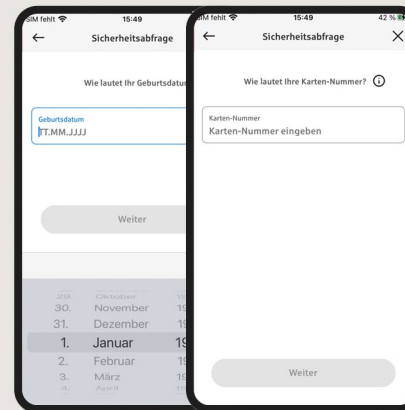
SIM fehlt 15:49
←
Sicherheitsabfrage

Wie lautet Ihr Geburtsdatum

Geburtsdatum
TT.MM.JJJJ

Weiter

29. Oktober 19
30. November 19
31. Dezember 19
1. Januar 19
2. Februar 19
3. März 19
4. April

SIM fehlt 15:49 42 %
←
Sicherheitsabfrage
×

Wie lautet Ihre Karten-Nummer?

Karten-Nummer
Karten-Nummer eingeben

Weiter